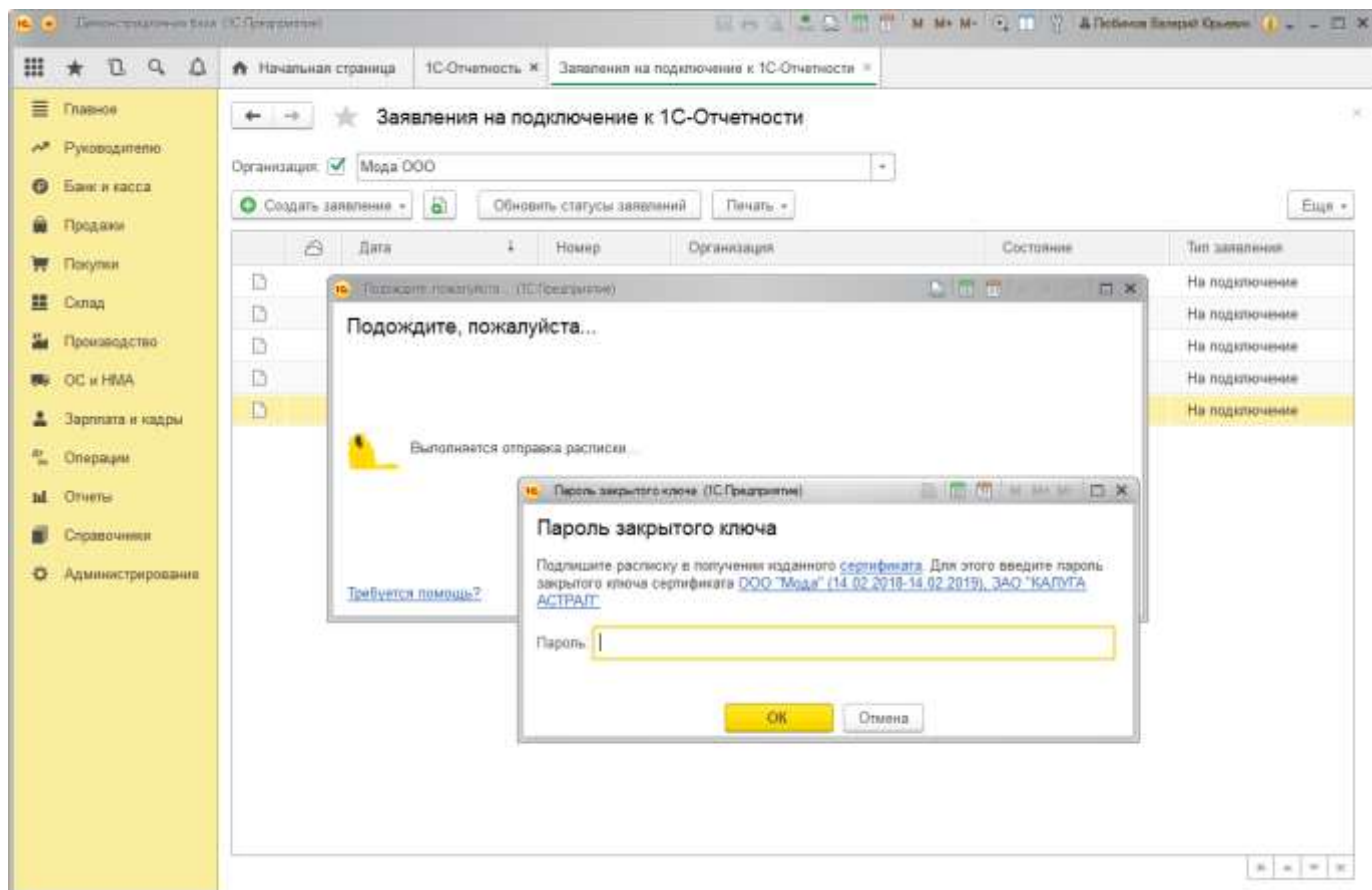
Демонстрационная база (1С:Предприятие) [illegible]

Начальная страница   1С-Отчетность ×   Заявления на подключение к 1С-Отчетности ×

Главное
Руководителю
Банк и касса
Продажи
Покупки
Склад
Производство
ОС и НМА
Зарплата и кадры
Операции
Отчеты
Справочники
Администрирование

Заявления на подключение к 1С-Отчетности

Организация: Мода ООО

Создать заявление   Обновить статусы заявлений   Печать   Еще

| | Дата | Номер | Организация | Состояние | Тип заявления |
|---|---|---|---|---|---|
| | | | | | На подключение |
| | | | | | На подключение |
| | | | | | На подключение |
| | | | | | На подключение |
| | | | | | На подключение |

Подождите, пожалуйста... (1С:Предприятие)

Подождите, пожалуйста...

Выполняется отправка расписки...

Требуется помощь?

Пароль закрытого ключа (1С:Предприятие)

Пароль закрытого ключа

Подпишите расписку в получении изданного сертификата. Для этого введите пароль закрытого ключа сертификата ООО "Мода" (14.02.2018-14.02.2019), ЗАО "КАЛУГА АСТРАЛ"

Пароль:

OK   Отмена